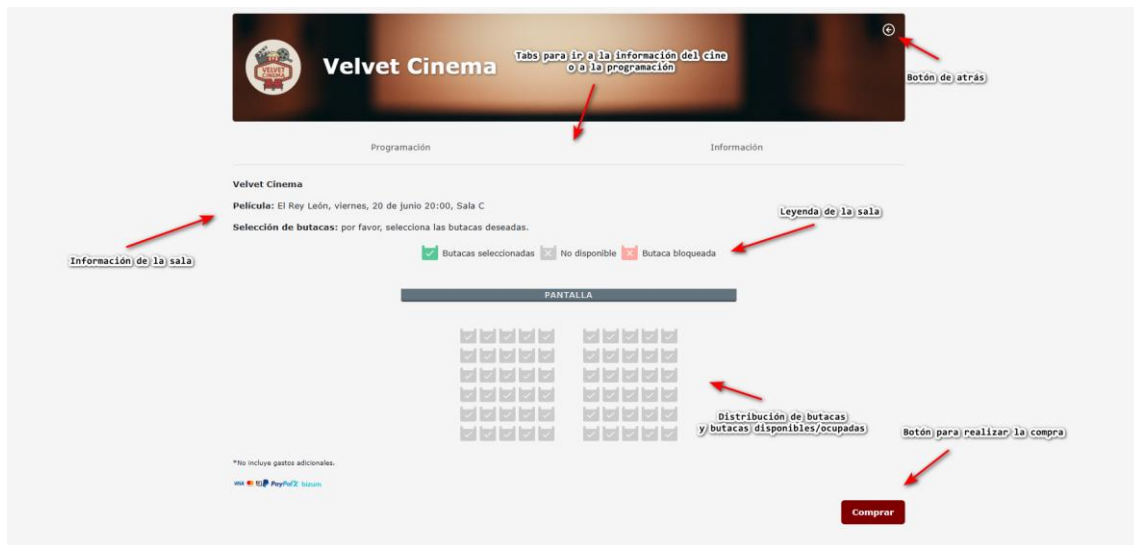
VELVET CINEMA

Velvet Cinema

Tabs para ir a la información del cine o a la programación

Botón de atrás

Programación

Información

Velvet Cinema

Película: El Rey León, viernes, 20 de junio 20:00, Sala C

Selección de butacas: por favor, selecciona las butacas deseadas.

Leyenda de la sala

Información de la sala

Butacas seleccionadas No disponible Butaca bloqueada

PANTALLA

Distribución de butacas y butacas disponibles/ocupadas

Botón para realizar la compra

*No incluye gastos adicionales.

VISA PayPal bizum

Comprar